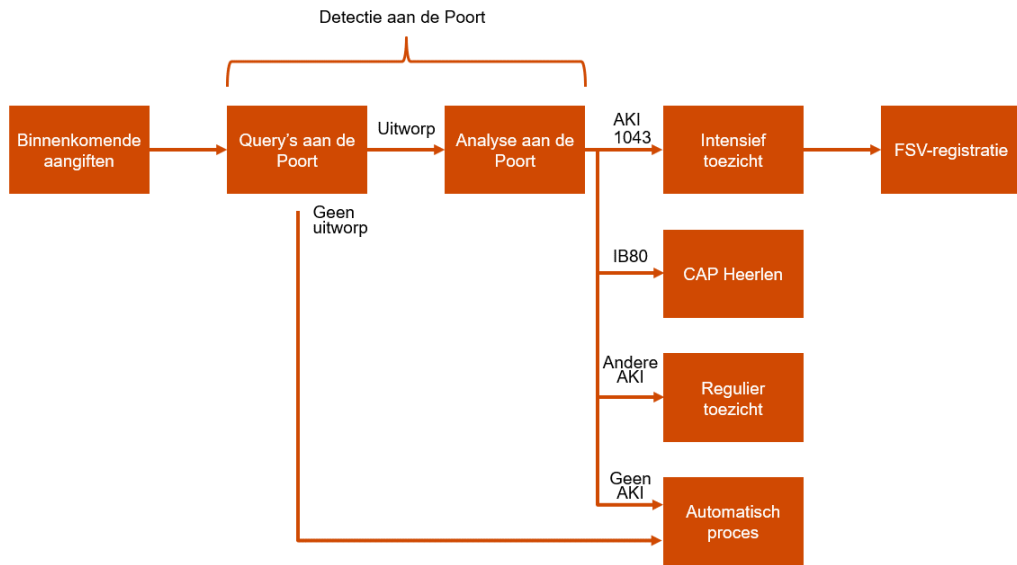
Detectie aan de Poort

Binnenkomende aangiften

Query's aan de Poort

Uitworp

Analyse aan de Poort

AKI 1043

Intensief toezicht

FSV-registratie

Geen uitworp

IB80

CAP Heerlen

Andere AKI

Regulier toezicht

Geen AKI

Automatisch proces